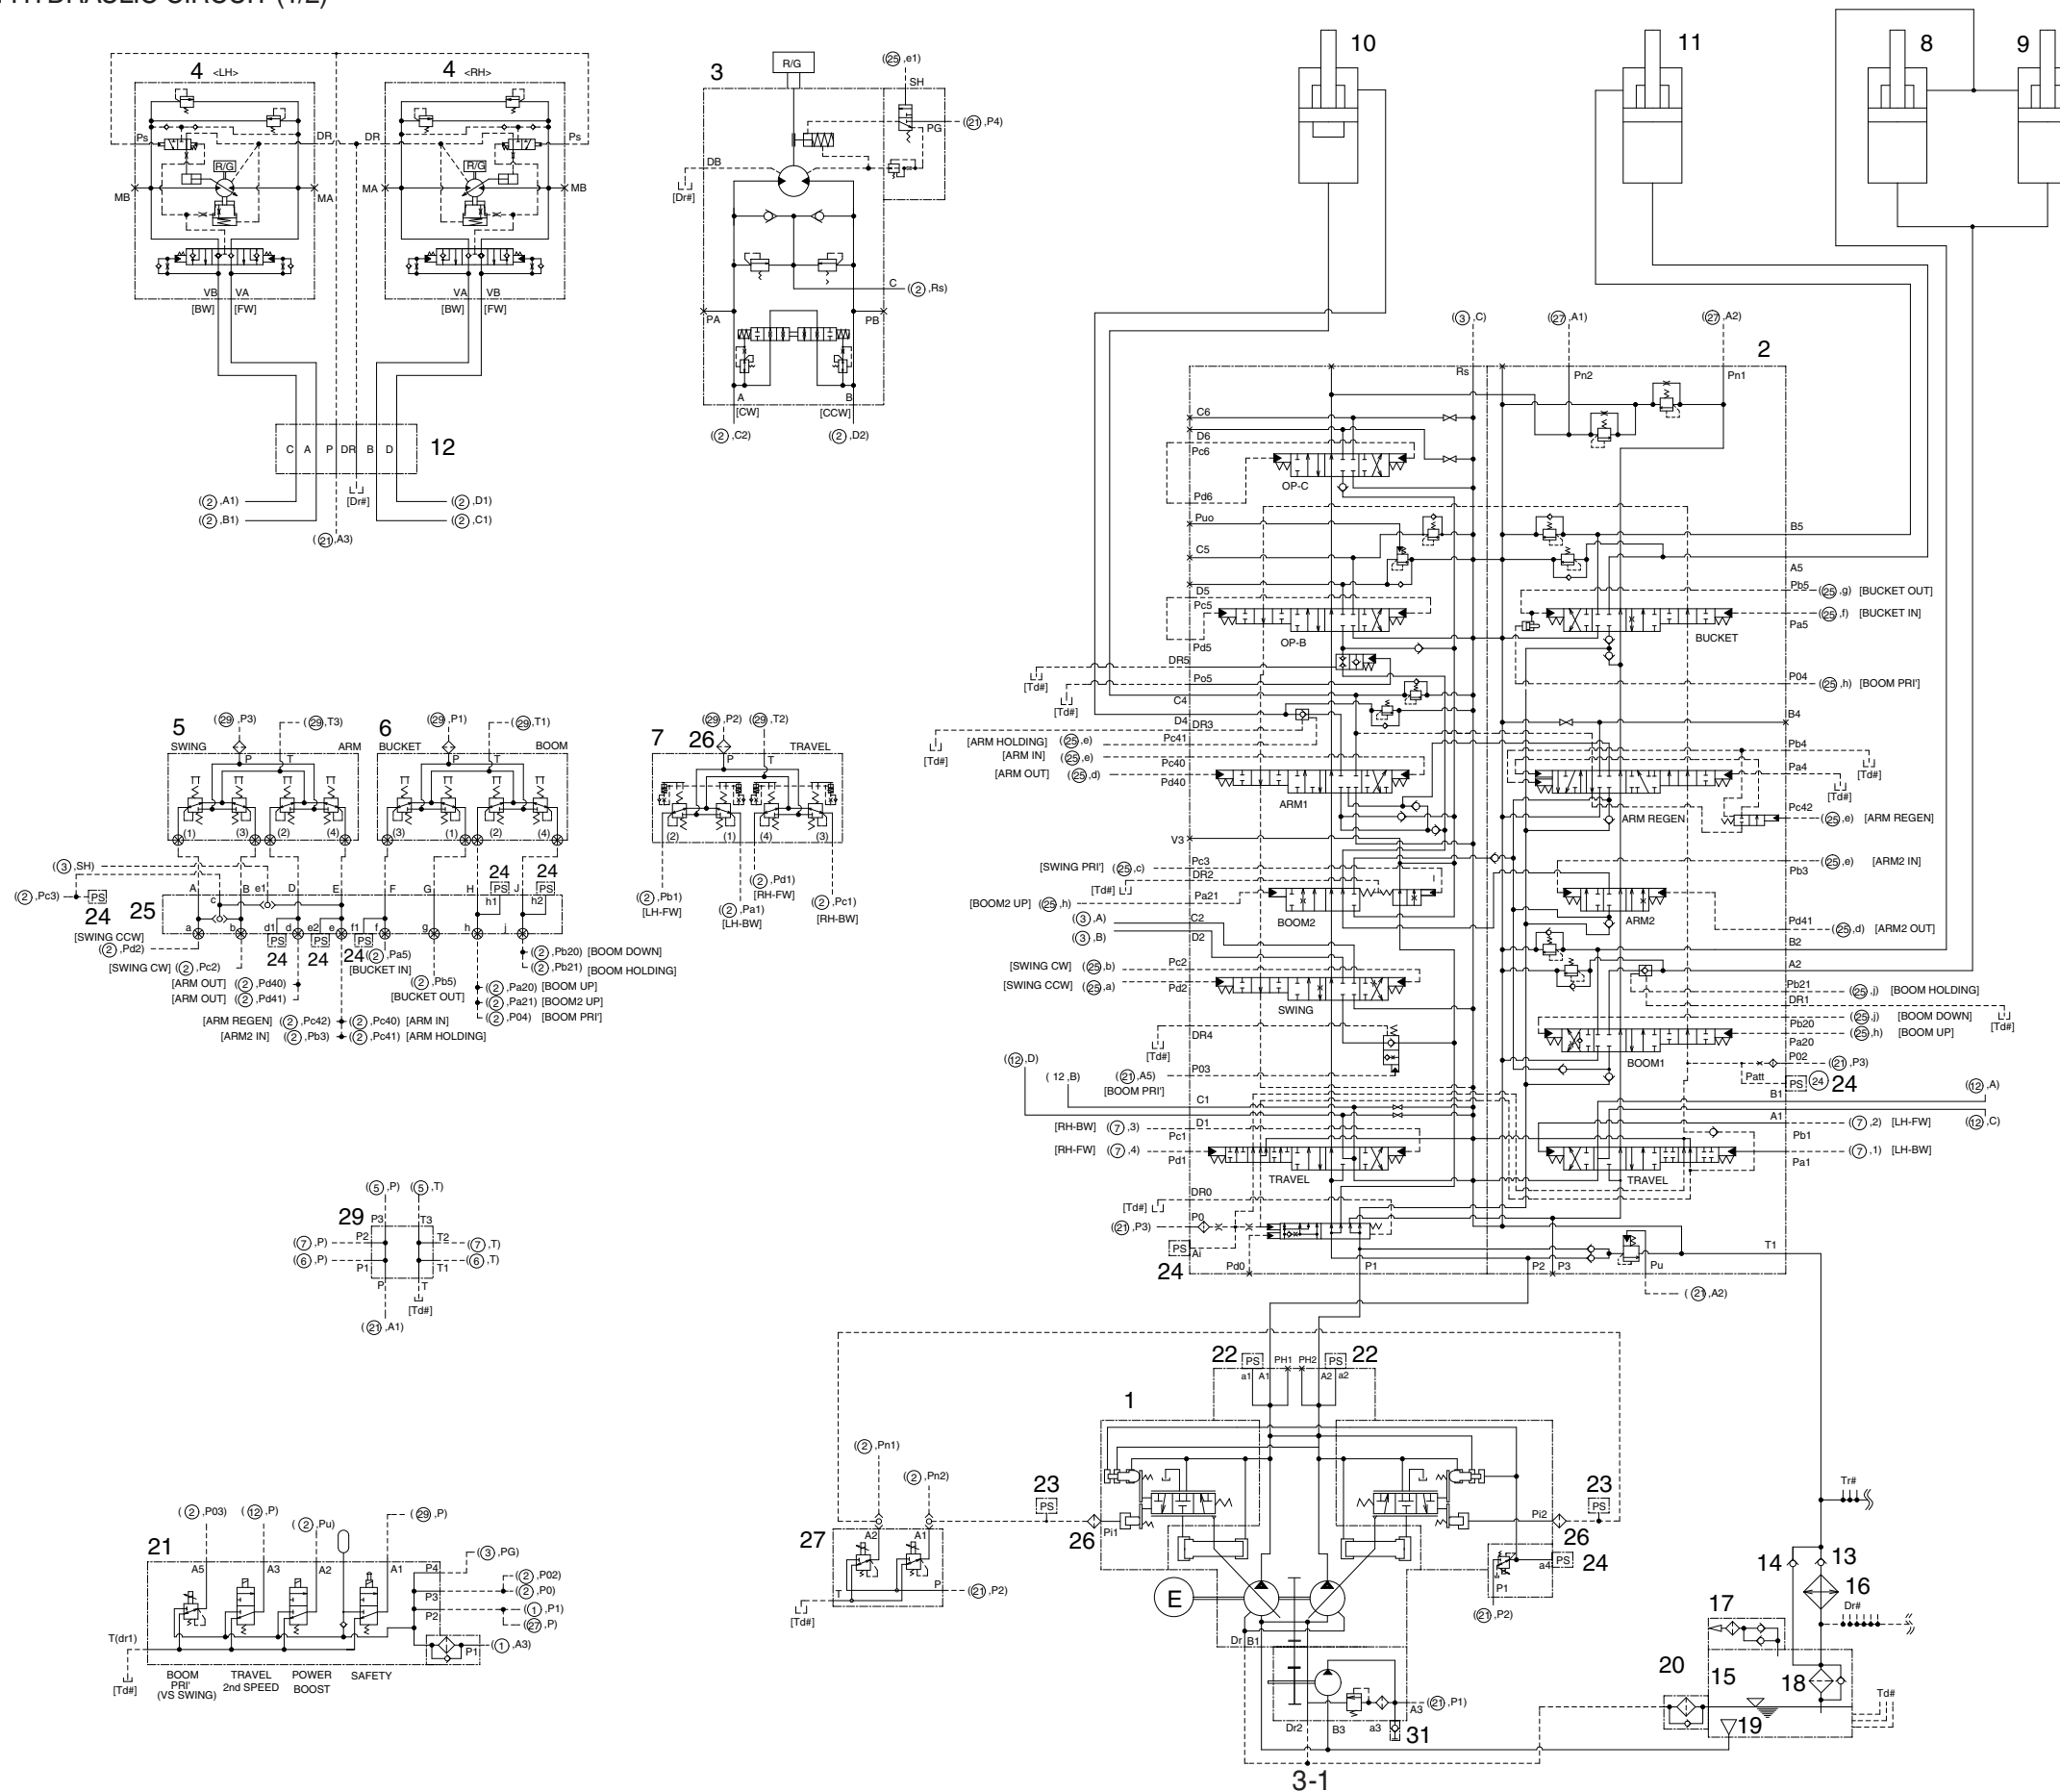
HYDRAULIC CIRCUIT (1/2)

4 <LH>
4 <RH>
Ps DR DR Ps
R/G R/G
MB MA MA MB
VB VA VA VB
[BW] [FW] [BW] [FW]

12
C A P DR B D
[Dr#]
(②,A1)
(②,B1)
(②,D1)
(②,C1)
(㉑,A3)

3
R/G
(㉕,e1)
SH
PG
(㉑,P4)
DB
[Dr#]
C
(②,Rs)
PA PB
A B
[CW] [CCW]
(②,C2) (②,D2)

10
11
8
9

(③,C) (㉗,A1) (㉗,A2)
2
Rs Pn2 Pn1
C6
D6
Pc6
Pd6
OP-C
Puo
C5
D5
Pc5
Pd5
OP-B
B5
A5
Pb5 (㉕,g) [BUCKET OUT]
(㉕,f) [BUCKET IN]
Pa5
BUCKET
DR5
[Td#]
Po5
[Td#]
C4
D4
P04 (㉕,h) [BOOM PRI']
B4
DR3
[ARM HOLDING] (㉕,e)
[ARM IN] (㉕,e)
[ARM OUT] (㉕,d)
[Td#]
Pc41
Pc40
Pd40
ARM1
Pb4
Pa4
[Td#]
[Td#]
Pc42
ARM REGEN
(㉕,e) [ARM REGEN]
V3
[SWING PRI'] (㉕,c)
[Td#]
[BOOM2 UP] (㉕,h)
Pc3
DR2
Pa21
BOOM2
(㉕,e) [ARM2 IN]
Pb3
ARM2
Pd41
(㉕,d) [ARM2 OUT]
(③,A)
(③,B)
C2
D2
B2
A2
[SWING CW] (㉕,b)
[SWING CCW] (㉕,a)
Pc2
Pd2
SWING
Pb21
DR1
(㉕,j) [BOOM HOLDING]
Pb20
(㉕,j) [BOOM DOWN]
(㉕,h) [BOOM UP]
[Td#]
Pa20
DR4
[Td#]
P02
(㉑,P3)
BOOM1
(⑫,D)
(12,B)
(㉑,A5)
[BOOM PRI']
P03
Patt
PS ㉔ 24
B1
(⑫,A)
C1
A1
(⑦,2) [LH-FW]
(⑫,C)
[RH-BW] (⑦,3)
[RH-FW] (⑦,4)
D1
Pc1
Pd1
TRAVEL
Pb1
Pa1
(⑦,1) [LH-BW]
TRAVEL
DR0
[Td#]
P0
(㉑,P3)
PS
Ai
24
Pd0
P1
P2 P3
Pu
T1
(㉑,A2)

5 (㉙,P3) (㉙,T3)
SWING ARM
P T
(1) (3) (2) (4)
6 (㉙,P1) (㉙,T1)
BUCKET BOOM
P T
(3) (1) (2) (4)
7 (㉙,P2) (㉙,T2)
26
TRAVEL
P T
(2) (1) (4) (3)
(②,Pb1) [LH-FW]
(②,Pa1) [LH-BW]
(②,Pd1) [RH-FW]
(②,Pc1) [RH-BW]

(③,SH)
(②,Pc3) PS
24 25
A B e1 D E F G H J
24 24
PS PS
c
a b d1 d e2 e f1 f g h h1 h2 j
PS PS PS
[SWING CCW] (②,Pd2)
[SWING CW] (②,Pc2)
24 24 24
(②,Pa5)
[BUCKET IN]
[ARM OUT] (②,Pd40)
[ARM OUT] (②,Pd41)
(②,Pb5)
[BUCKET OUT]
(②,Pb20) [BOOM DOWN]
(②,Pb21) [BOOM HOLDING]
(②,Pa20) [BOOM UP]
(②,Pa21) [BOOM2 UP]
(②,P04) [BOOM PRI']
[ARM REGEN] (②,Pc42) (②,Pc40) [ARM IN]
[ARM2 IN] (②,Pb3) (②,Pc41) [ARM HOLDING]

(⑤,P) (⑤,T)
29
P3 T3
(⑦,P) P2 T2 (⑦,T)
(⑥,P) P1 T1 (⑥,T)
P T
[Td#]
(㉑,A1)

22 PS PH1 PH2 PS 22
a1 A1 A2 a2
1
(②,Pn1)
(②,Pn2)
23
PS
Pi1
26
27
A2 A1
T P
(㉑,P2)
[Td#]
23
PS
Pi2
26
a4 PS 24
P1
(㉑,P2)
E
Dr B1
Dr2 B3 a3 31
A3 (㉑,P1)
3-1
Tr#
14 13
16
Dr#
17
20
15
18
19
Td#

21
(②,P03) (⑫,P) (②,Pu) (㉙,P)
A5 A3 A2 A1
P4 (③,PG)
P3 (②,P02)
(②,P0)
P2 (①,P1)
(㉗,P)
P1 (①,A3)
T(dr1)
[Td#]
BOOM PRI' (VS SWING)
TRAVEL 2nd SPEED
POWER BOOST
SAFETY